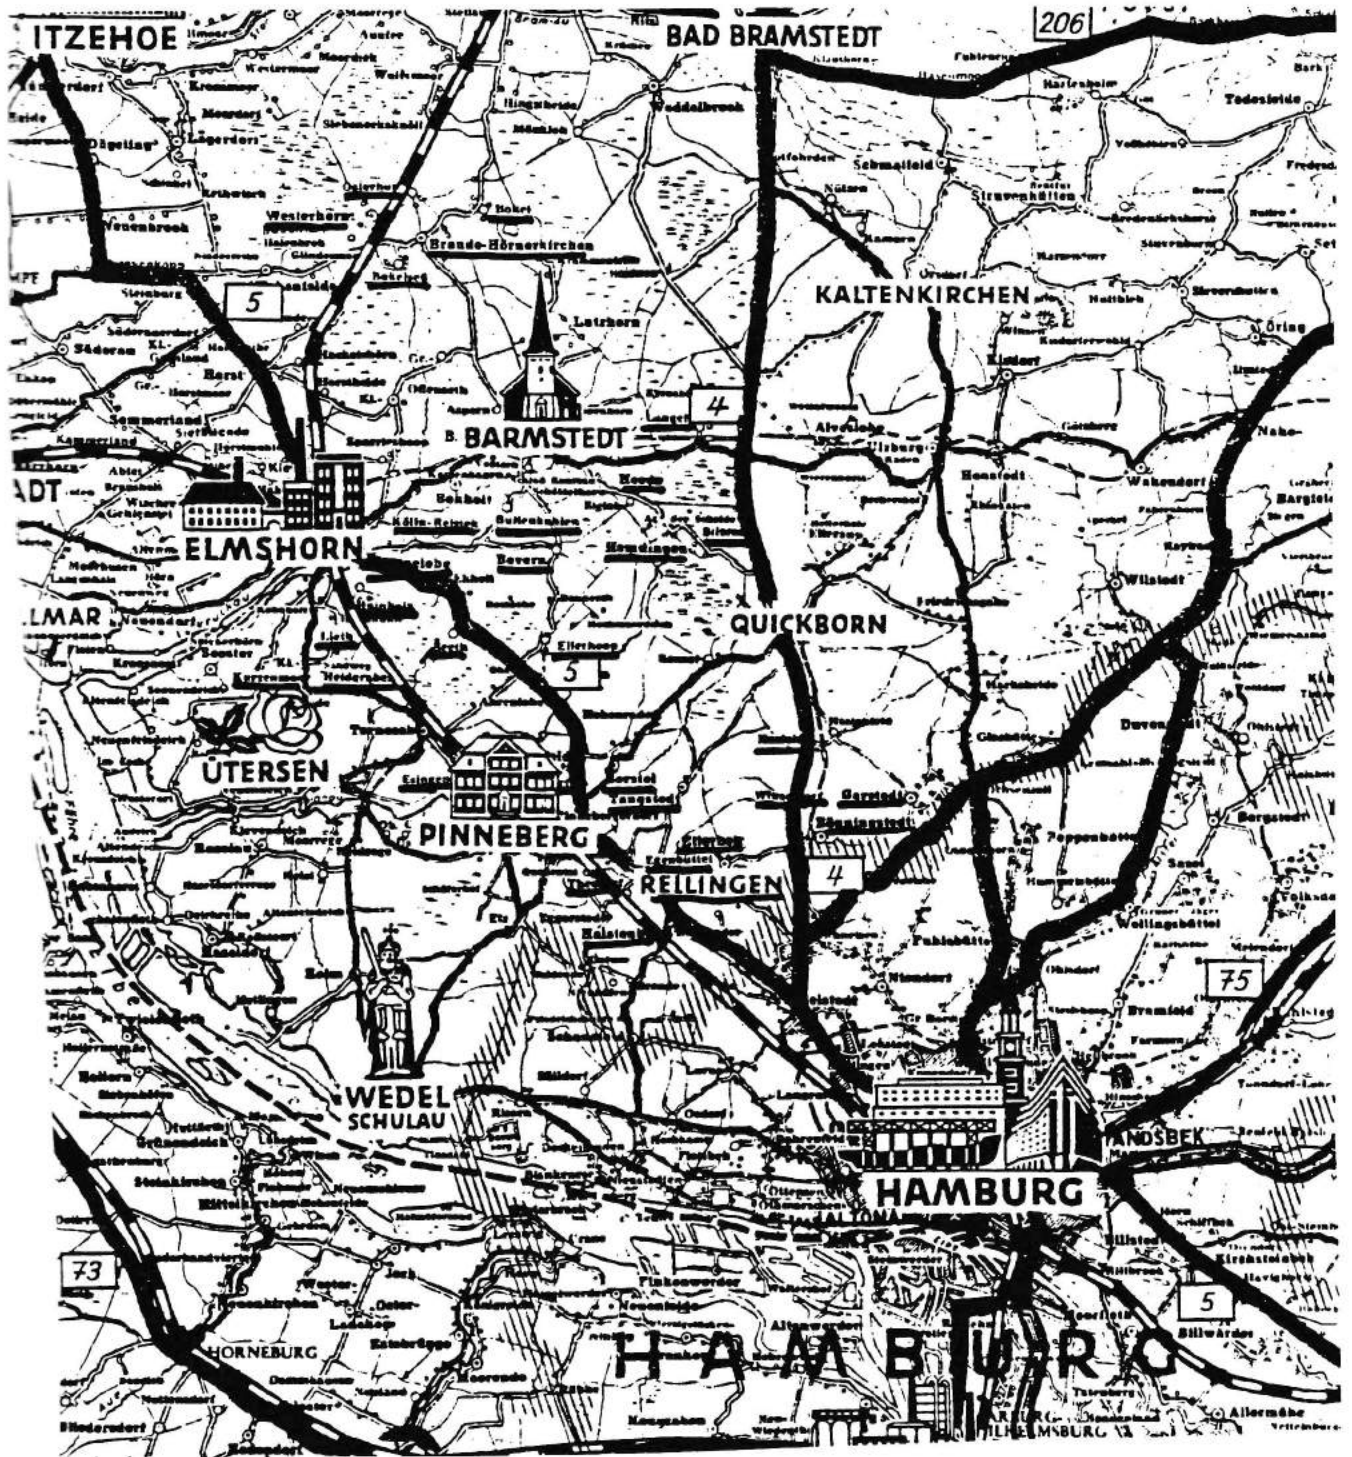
ITZEHOE

BAD BRAMSTEDT

206

5

KALTENKIRCHEN

BARMSTEDT

4

ELMSHORN

QUICKBORN

5

ÜTERSEN

PINNEBERG

RELLINGEN

4

75

WEDEL
SCHULAU

HAMBURG

ALTONA

73

5

HORNEBURG

HAMBURG

HARBURG
WILHELMSBURG